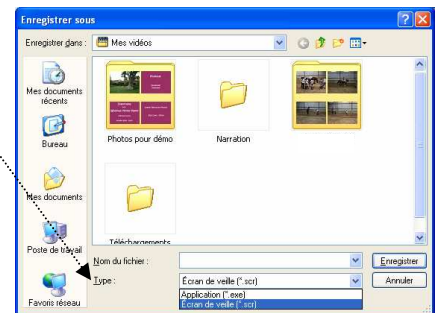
Enregistrer sous

Enregistrer dans : Mes vidéos

Mes documents récents

Bureau

Mes documents

Poste de travail

Favoris réseau

Photos pour démo

Narration

Téléchargements

Nom du fichier :

Type : Écran de veille (*.scr)

Application (*.exe)

Écran de veille (*.scr)

Enregistrer

Annuler